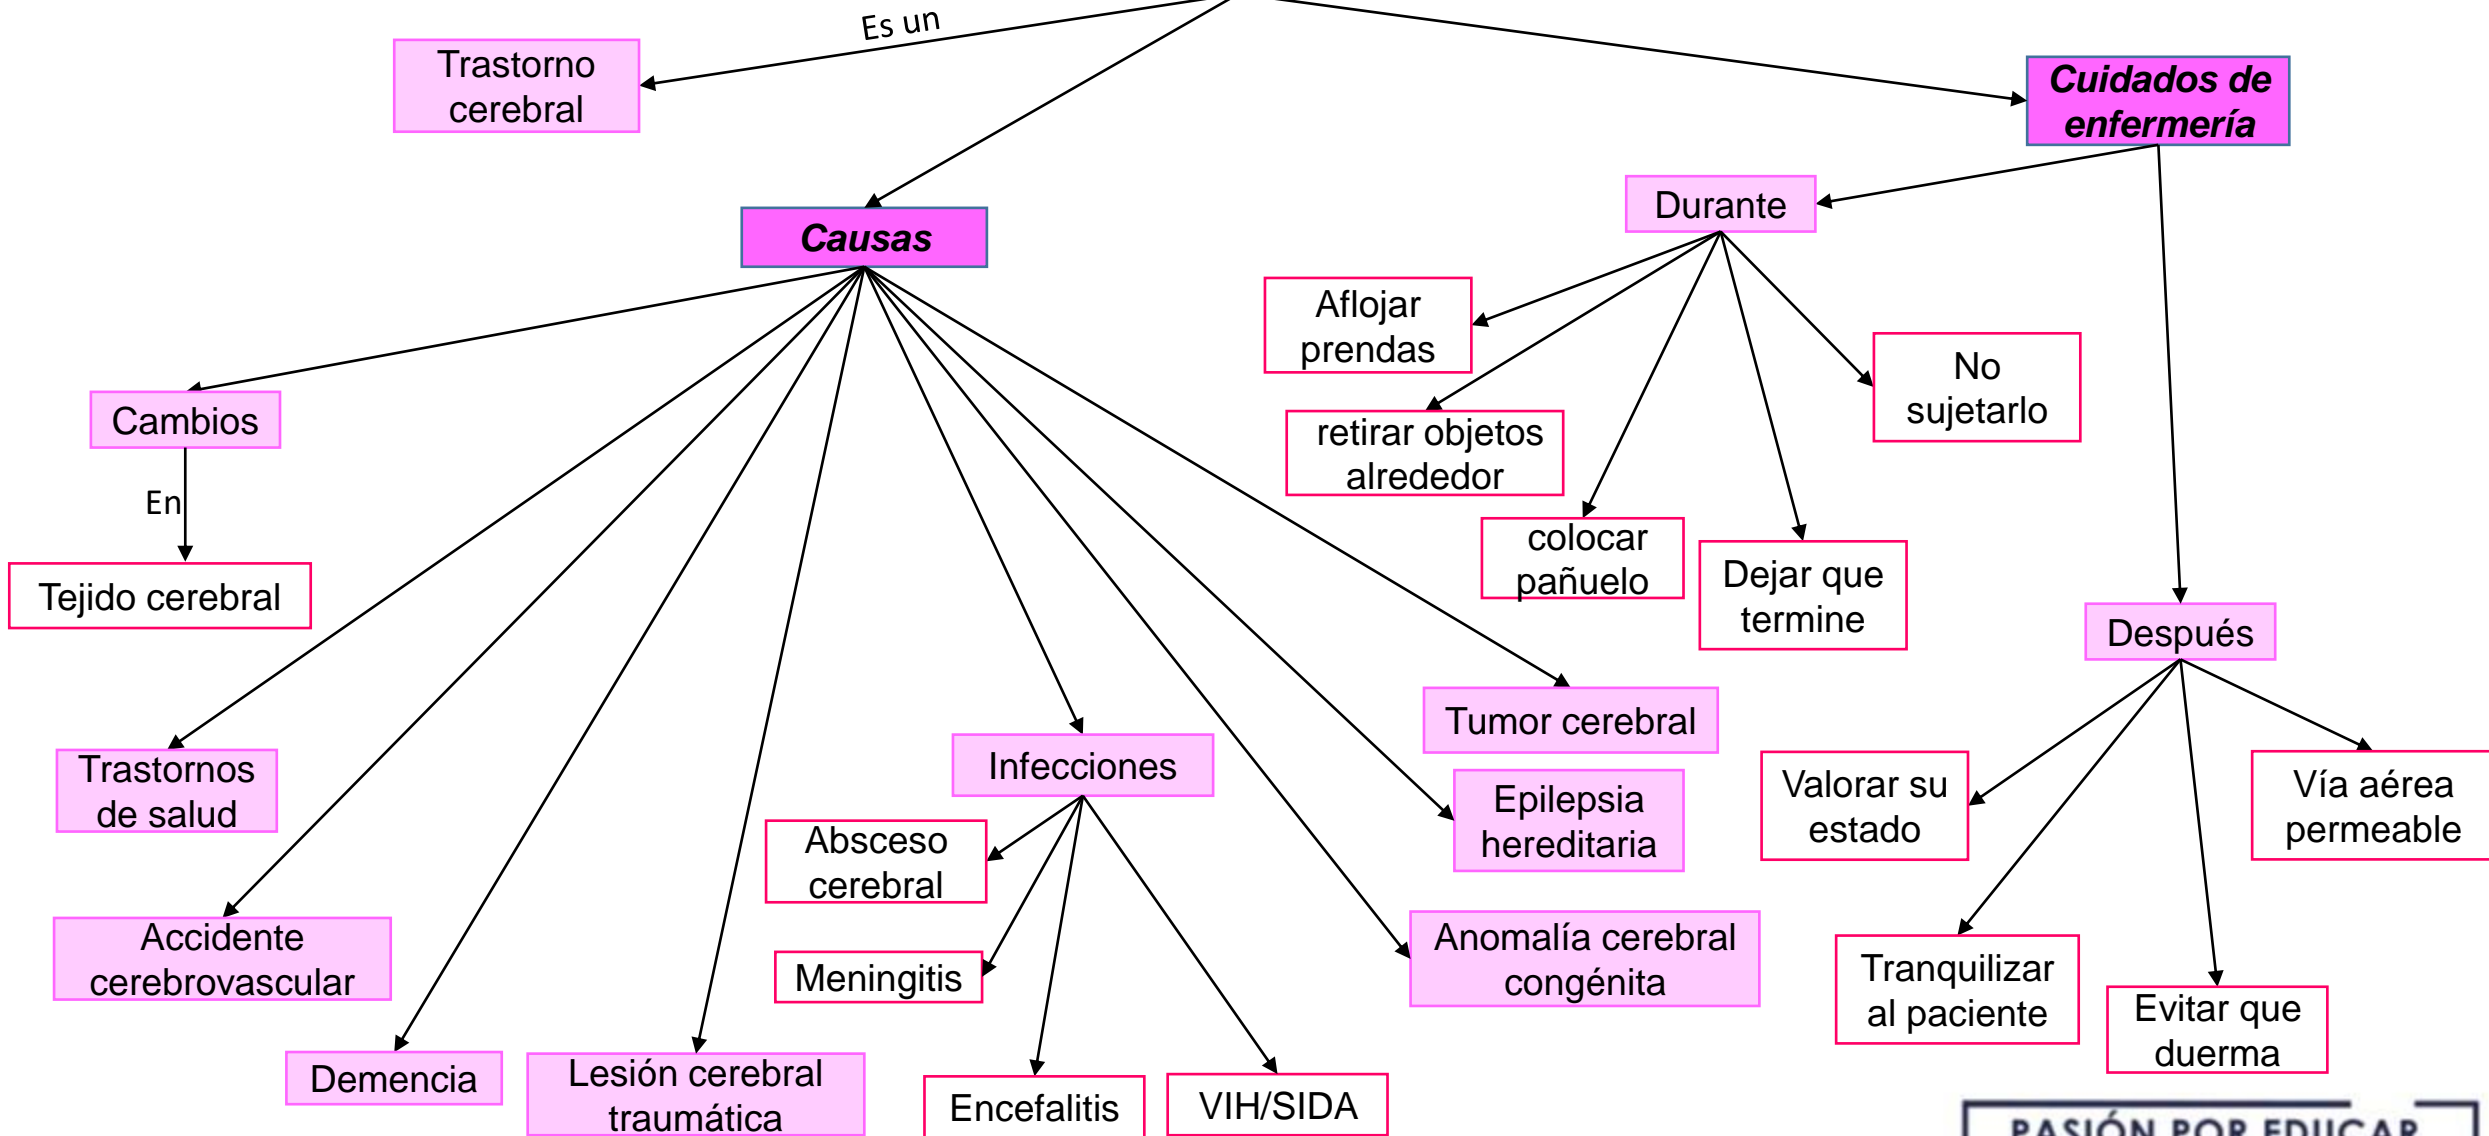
Es un

Trastorno cerebral

Cuidados de enfermería

Causas

Durante

Aflojar prendas

retirar objetos alrededor

colocar pañuelo

Dejar que termine

No sujetarlo

Cambios

En

Tejido cerebral

Después

Trastornos de salud

Accidente cerebrovascular

Demencia

Lesión cerebral traumática

Infecciones

Absceso cerebral

Meningitis

Encefalitis

VIH/SIDA

Tumor cerebral

Epilepsia hereditaria

Anomalía cerebral congénita

Valorar su estado

Vía aérea permeable

Tranquilizar al paciente

Evitar que duerma

PASIÓN POR EDUCAR